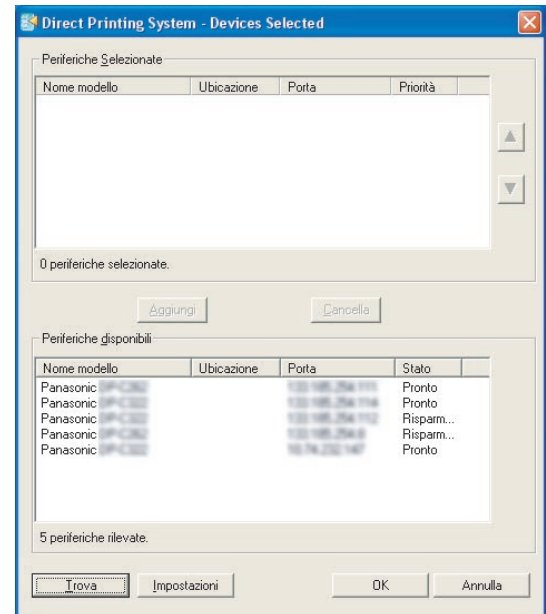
Direct Printing System - Devices Selected

Periferiche Selezionate

| Nome modello | Ubicazione | Porta | Priorità |
|---|---|---|---|

0 periferiche selezionate.

Aggiungi

Cancella

Periferiche disponibili

| Nome modello | Ubicazione | Porta | Stato |
|---|---|---|---|
| Panasonic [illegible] | | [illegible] | Pronto |
| Panasonic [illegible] | | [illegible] | Pronto |
| Panasonic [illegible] | | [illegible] | Risparm... |
| Panasonic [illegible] | | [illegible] | Risparm... |
| Panasonic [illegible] | | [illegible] | Pronto |

5 periferiche rilevate.

Trova

Impostazioni

OK

Annulla